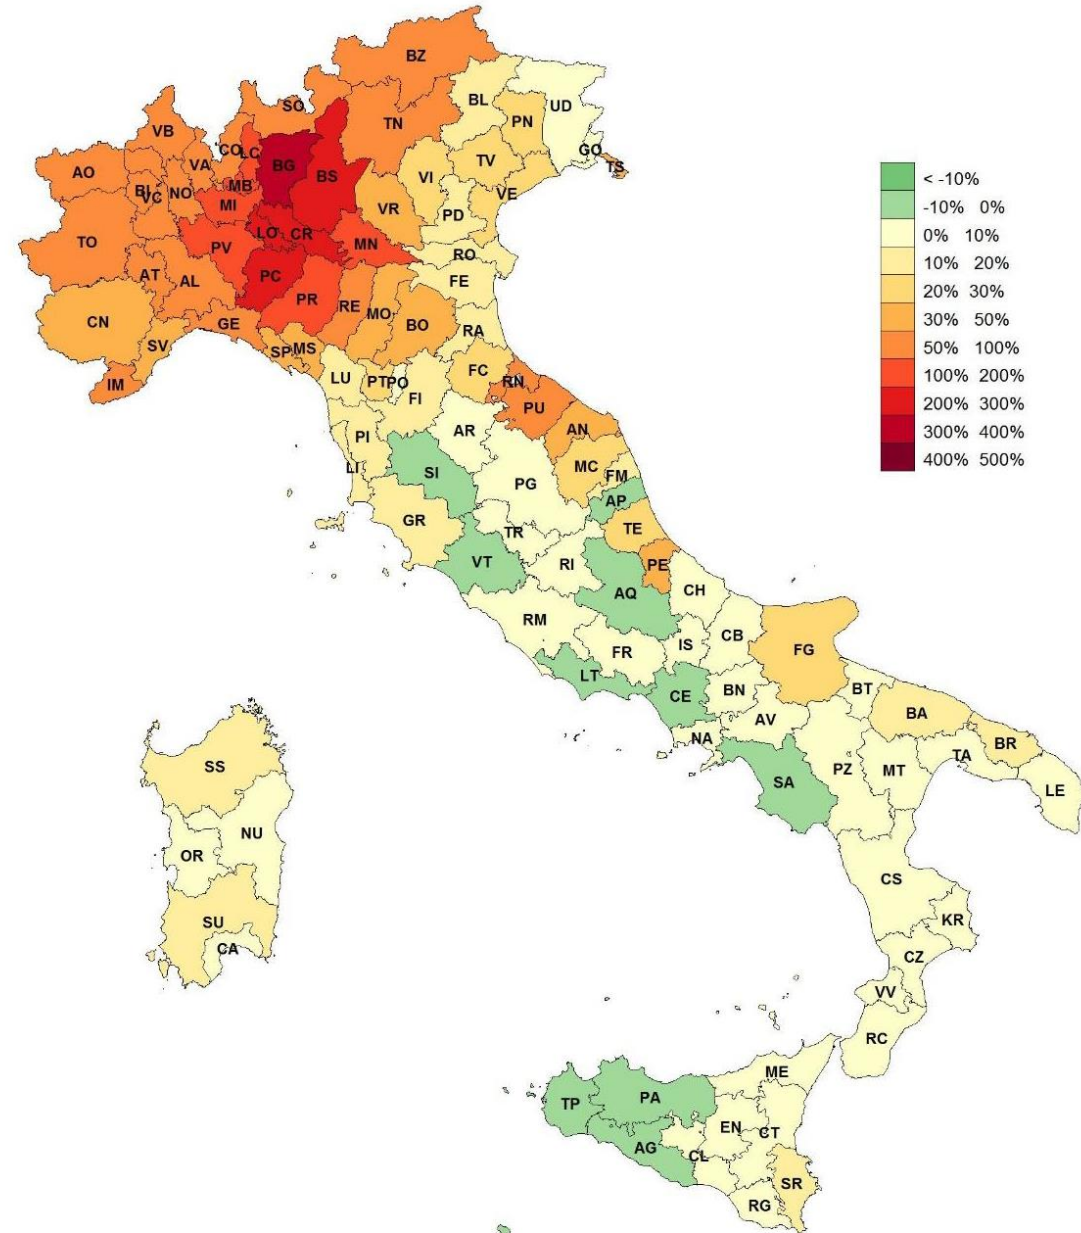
BZ
SO
BL
UD
PN
TN
VB
CO
LC
BG
BS
GO
TS
AO
VA
BI
VC
NO
MB
MI
VI
TV
VE
VR
PD
TO
PV
LO
CR
MN
RO
AT
AL
PC
PR
FE
CN
GE
RE
MO
BO
RA
SV
SP
MS
IM
LU
PT
PO
FI
FC
RN
PU
PI
LI
AR
AN
SI
MC
FM
PG
AP
GR
TR
TE
VT
RI
PE
AQ
CH
RM
IS
CB
FR
FG
LT
CE
BN
BT
AV
NA
BA
BR
TA
SA
PZ
MT
LE
SS
NU
OR
SU
CA
CS
KR
CZ
VV
RC
ME
TP
PA
EN
CT
AG
CL
SR
RG

< -10%
-10% 0%
0% 10%
10% 20%
20% 30%
30% 50%
50% 100%
100% 200%
200% 300%
300% 400%
400% 500%